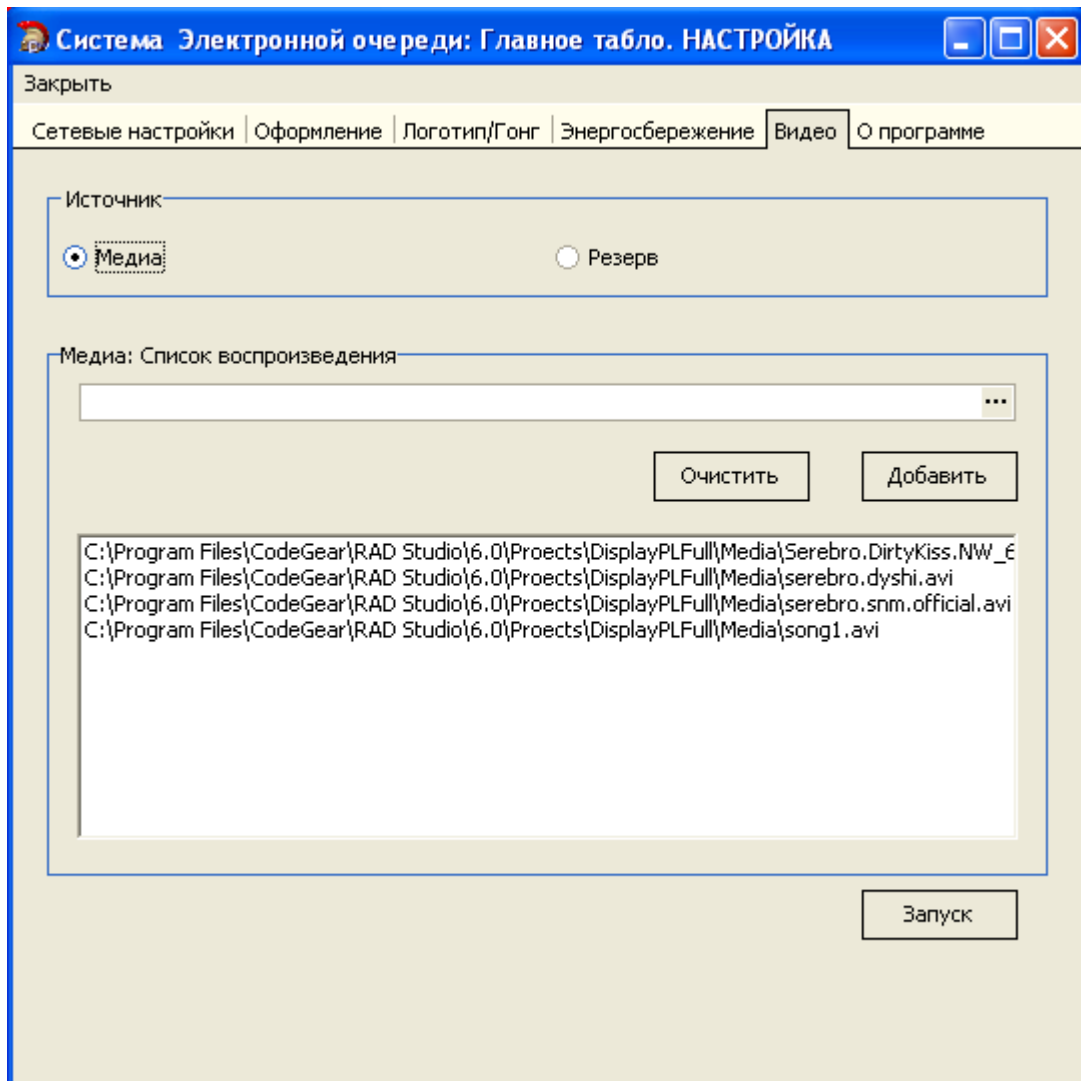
Система Электронной очереди: Главное табло. НАСТРОЙКА

Закрыть

Сетевые настройки | Оформление | Логотип/Гонг | Энергосбережение | Видео | О программе

Источник

Медиа

Резерв

Медиа: Список воспроизведения

...

Очистить

Добавить

C:\Program Files\CodeGear\RAD Studio\6.0\Proects\DisplayPLFull\Media\Serebro.DirtyKiss.NW_6
C:\Program Files\CodeGear\RAD Studio\6.0\Proects\DisplayPLFull\Media\serebro.dyshi.avi
C:\Program Files\CodeGear\RAD Studio\6.0\Proects\DisplayPLFull\Media\serebro.snm.official.avi
C:\Program Files\CodeGear\RAD Studio\6.0\Proects\DisplayPLFull\Media\song1.avi

Запуск